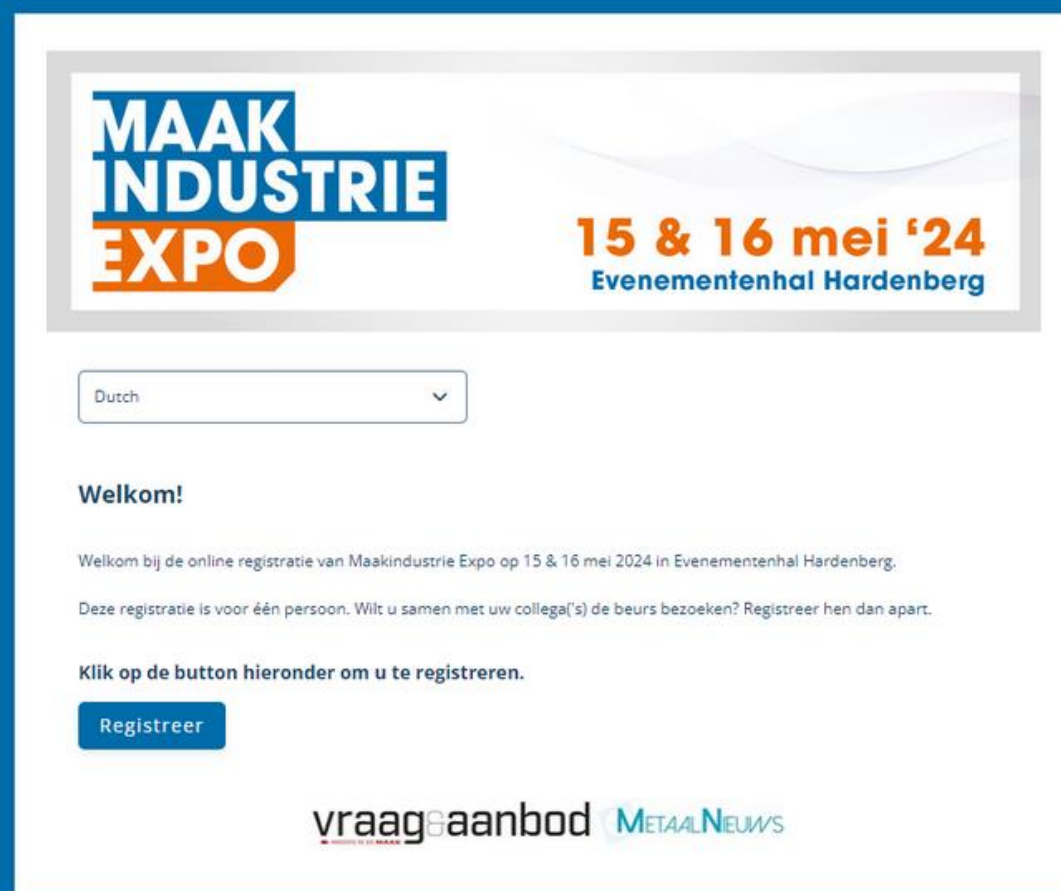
MAAK INDUSTRIE EXPO

15 & 16 mei '24
Evenementenhal Hardenberg

Dutch

Welkom!

Welkom bij de online registratie van Maakindustrie Expo op 15 & 16 mei 2024 in Evenementenhal Hardenberg.

Deze registratie is voor één persoon. Wilt u samen met uw collega('s) de beurs bezoeken? Registreer hen dan apart.

Klik op de button hieronder om u te registreren.

Registreer

vraag&aanbod

MetaalNieuws